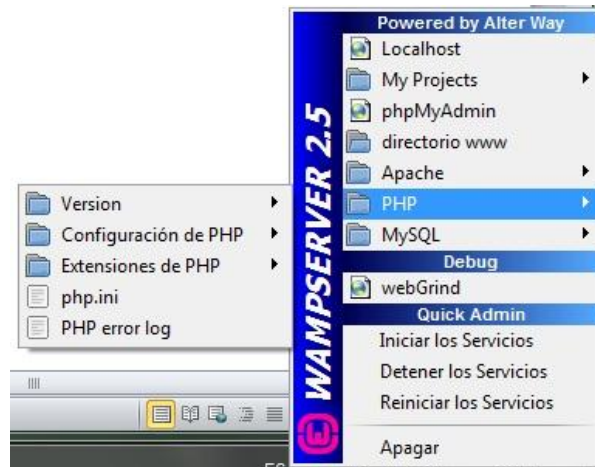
WAMPSERVER 2.5

Powered by Alter Way
Localhost
My Projects
phpMyAdmin
directorio www
Apache
PHP
MySQL
Debug
webGrind
Quick Admin
Iniciar los Servicios
Detener los Servicios
Reiniciar los Servicios
Apagar

Version
Configuración de PHP
Extensiones de PHP
php.ini
PHP error log